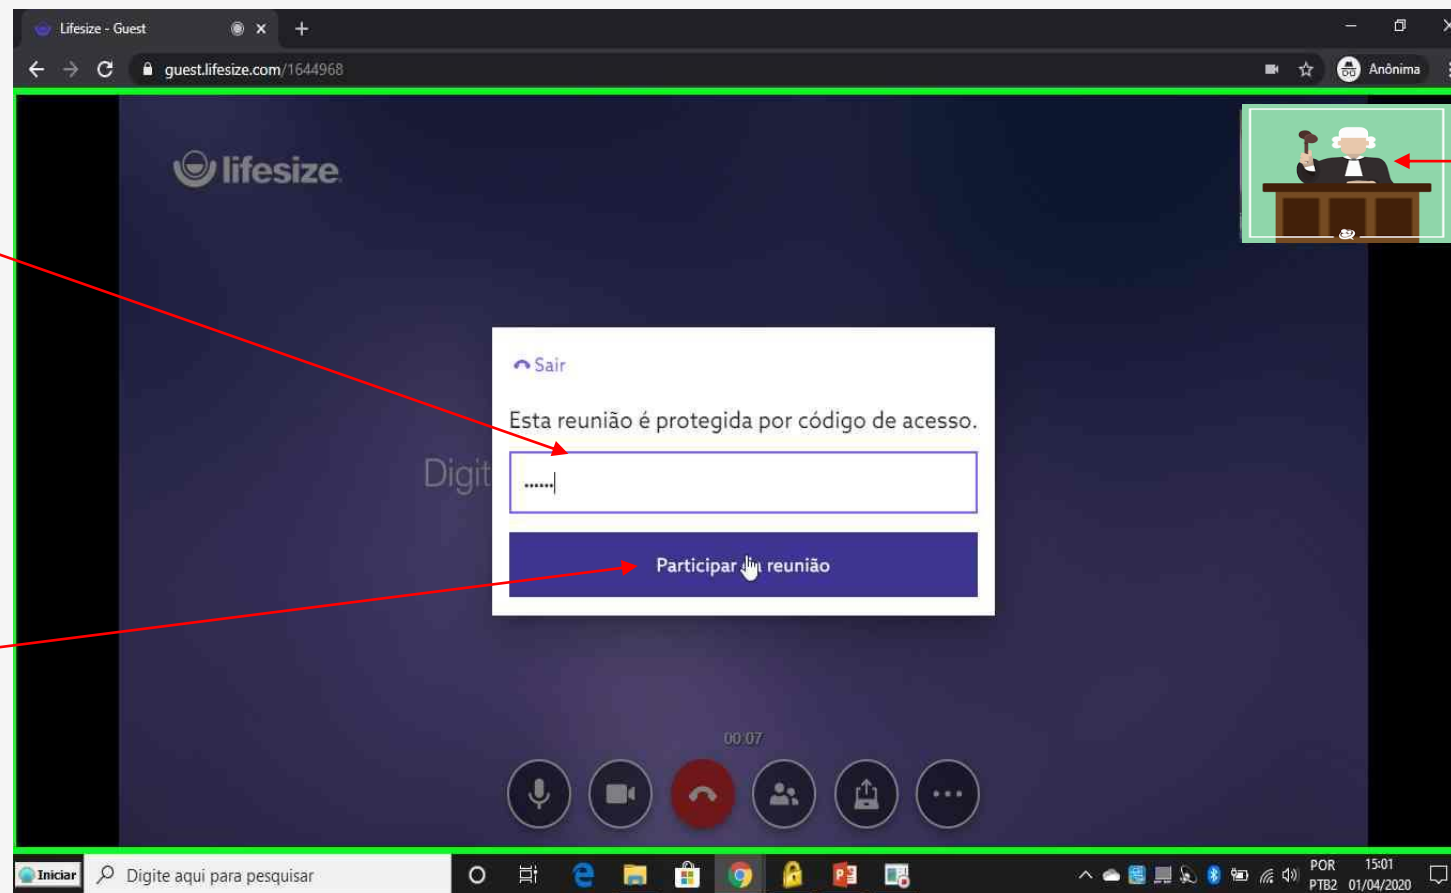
Lifesize - Guest

guest.lifesize.com/1644968

Anônima

lifesize

Sair

Esta reunião é protegida por código de acesso.

••••••

Participar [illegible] reunião

Digit

00:07

Iniciar

Digite aqui para pesquisar

POR
PTB2

15:01
01/04/2020